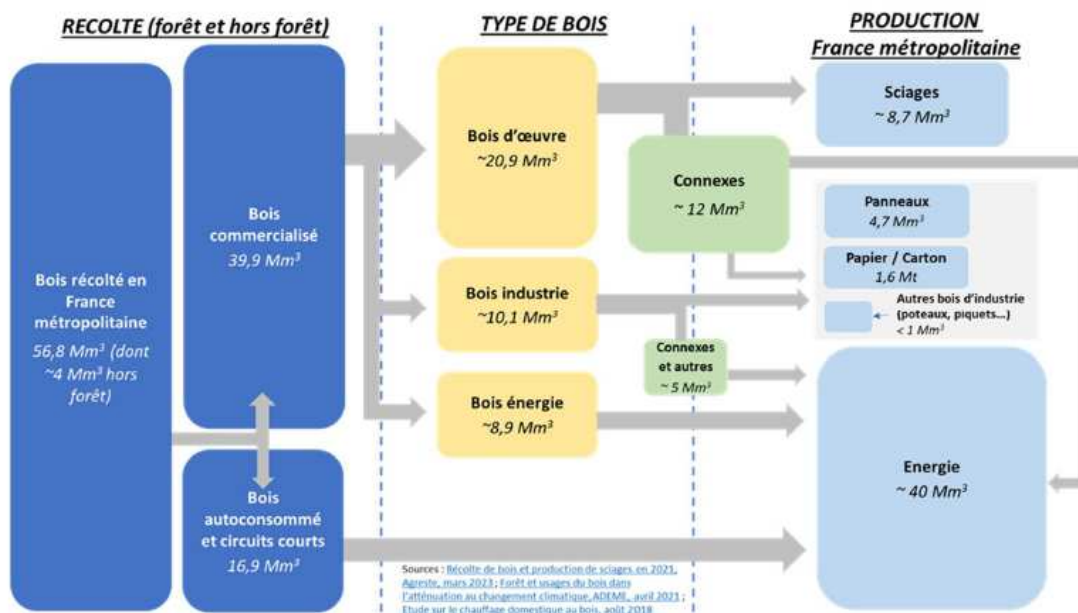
RECOLTE (forêt et hors forêt)

TYPE DE BOIS

PRODUCTION
France métropolitaine

Bois récolté en France métropolitaine
56,8 Mm³ (dont ~4 Mm³ hors forêt)

Bois commercialisé
39,9 Mm³

Bois autoconsommé et circuits courts
16,9 Mm³

Bois d'œuvre
~20,9 Mm³

Bois industrie
~10,1 Mm³

Bois énergie
~8,9 Mm³

Connexes
~ 12 Mm³

Connexes et autres
~ 5 Mm³

Sciages
~ 8,7 Mm³

Panneaux
4,7 Mm³

Papier / Carton
1,6 Mt

Autres bois d'industrie (poteaux, piquets...)
< 1 Mm³

Energie
~ 40 Mm³

Sources : Récolte de bois et production de sciages en 2021, Agreste, mars 2023 ; Forêt et usages du bois dans l'atténuation au changement climatique, ADEME, avril 2021 ; Etude sur le chauffage domestique au bois, août 2018